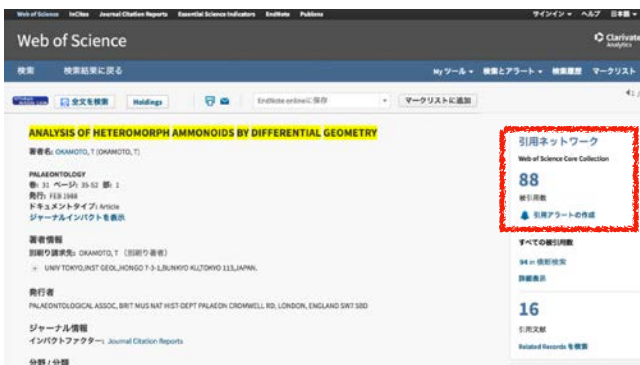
Web of Science InCites Journal Citation Reports Essential Science Indicators EndNote Publons サインイン ヘルプ 日本語

Web of Science

Clarivate Analytics

検索 検索結果に戻る

My ツール 検索とアラート 検索履歴 マークリスト

全文を検索 Holdings

EndNote online に保存 マークリストに追加

ANALYSIS OF HETEROMORPH AMMONOIDS BY DIFFERENTIAL GEOMETRY

著者名: OKAMOTO, T (OKAMOTO, T)

PALAEONTOLOGY
巻: 31 ページ: 35-52 部: 1
発行: FEB 1988
ドキュメントタイプ: Article
ジャーナルインパクトを表示

著者情報
別刷り請求先: OKAMOTO, T (別刷り著者)
UNIV TOKYO,INST GEOL,HONGO 7-3-1,BUNKYO KU,TOKYO 113,JAPAN.

発行者
PALAEONTOLOGICAL ASSOC, BRIT MUS NAT HIST-DEPT PALAEON CROMWELL RD, LONDON, ENGLAND SW7 5BD

ジャーナル情報
インパクトファクター: Journal Citation Reports

分類 / 分類

引用ネットワーク
Web of Science Core Collection

88
被引用数

引用アラートの作成

すべての被引用数
94 in 全データベース
詳細表示

16
引用文献

Related Records を検索